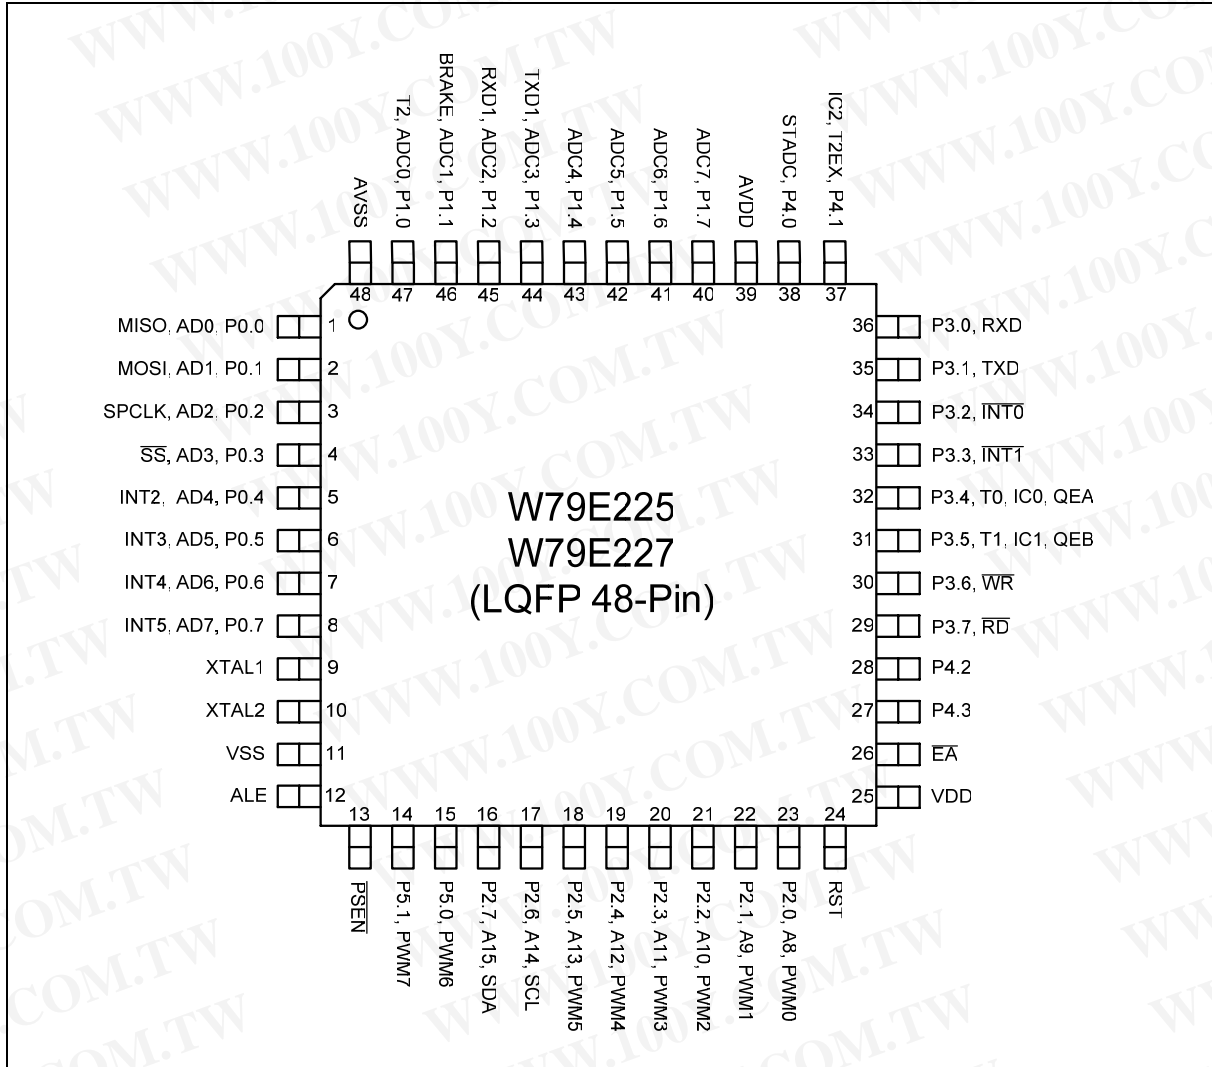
AVSS
T2, ADC0, P1.0
BRAKE, ADC1, P1.1
RXD1, ADC2, P1.2
TXD1, ADC3, P1.3
ADC4, P1.4
ADC5, P1.5
ADC6, P1.6
ADC7, P1.7
AVDD
STADC, P4.0
IC2, T2EX, P4.1

48 47 46 45 44 43 42 41 40 39 38 37

MISO, AD0, P0.0 1
MOSI, AD1, P0.1 2
SPCLK, AD2, P0.2 3
$\overline{SS}$, AD3, P0.3 4
INT2, AD4, P0.4 5
INT3, AD5, P0.5 6
INT4, AD6, P0.6 7
INT5, AD7, P0.7 8
XTAL1 9
XTAL2 10
VSS 11
ALE 12

W79E225
W79E227
(LQFP 48-Pin)

36 P3.0, RXD
35 P3.1, TXD
34 P3.2, $\overline{INT0}$
33 P3.3, $\overline{INT1}$
32 P3.4, T0, IC0, QEA
31 P3.5, T1, IC1, QEB
30 P3.6, $\overline{WR}$
29 P3.7, $\overline{RD}$
28 P4.2
27 P4.3
26 $\overline{EA}$
25 VDD

13 14 15 16 17 18 19 20 21 22 23 24

$\overline{PSEN}$
P5.1, PWM7
P5.0, PWM6
P2.7, A15, SDA
P2.6, A14, SCL
P2.5, A13, PWM5
P2.4, A12, PWM4
P2.3, A11, PWM3
P2.2, A10, PWM2
P2.1, A9, PWM1
P2.0, A8, PWM0
RST

WWW.100Y.COM.TW